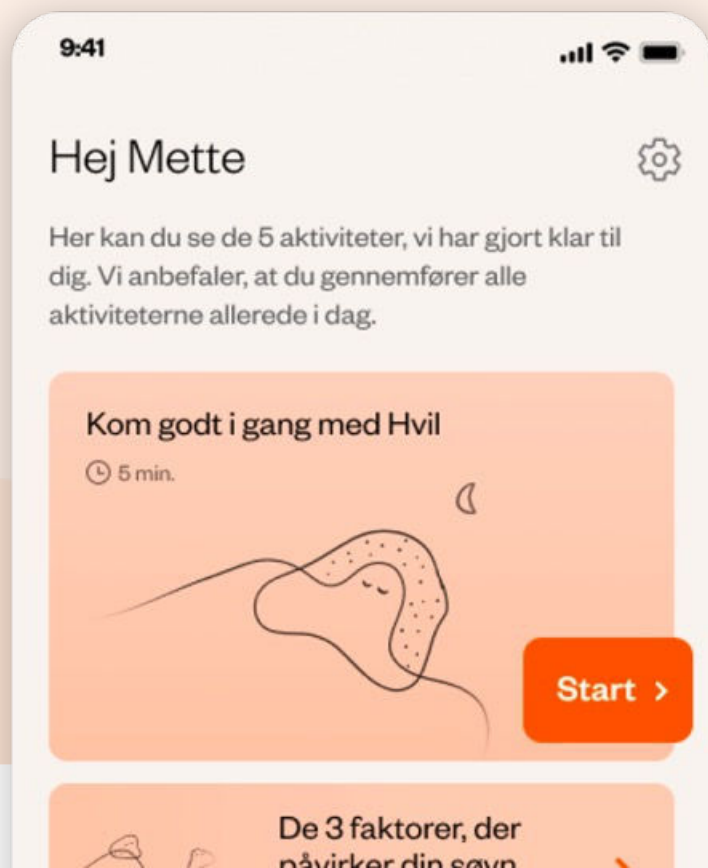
9:41

Hej Mette

Her kan du se de 5 aktiviteter, vi har gjort klar til dig. Vi anbefaler, at du gennemfører alle aktiviteterne allerede i dag.

Kom godt i gang med Hvil

5 min.

Start >

De 3 faktorer, der påvirker din søvn

>